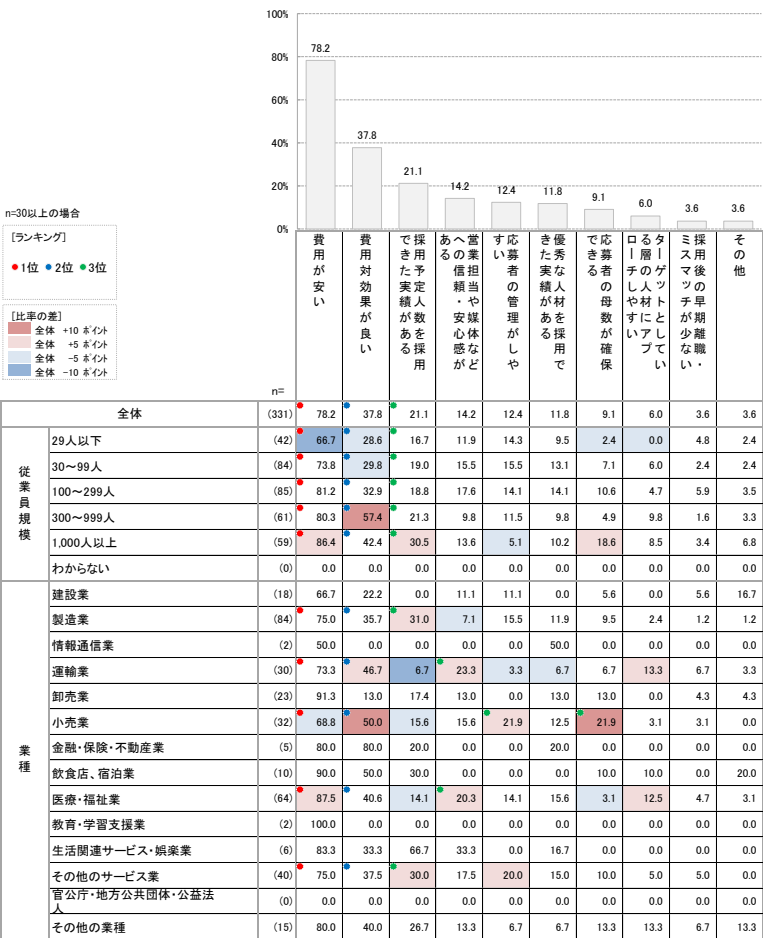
100%
80%
60%
40%
20%
0%

78.2
37.8
21.1
14.2
12.4
11.8
9.1
6.0
3.6
3.6

n=30以上の場合

［ランキング］
●1位 ●2位 ●3位

［比率の差］
全体 +10 ポイント
全体 +5 ポイント
全体 −5 ポイント
全体 −10 ポイント

| | | n= | 費用が安い | 費用対効果が良い | 採用予定人数を採用できた実績がある | 営業担当や媒体などへの信頼・安心感がある | 応募者の管理がしやすい | 優秀な人材を採用できた実績がある | 応募者の母数が確保できる | ターゲットとしている層の人材にアプローチしやすい | 採用後の早期離職・ミスマッチが少ない | その他 |
|---|---|---|---|---|---|---|---|---|---|---|---|---|
| 全体 | | (331) | 78.2 | 37.8 | 21.1 | 14.2 | 12.4 | 11.8 | 9.1 | 6.0 | 3.6 | 3.6 |
| 従業員規模 | 29人以下 | (42) | 66.7 | 28.6 | 16.7 | 11.9 | 14.3 | 9.5 | 2.4 | 0.0 | 4.8 | 2.4 |
| | 30〜99人 | (84) | 73.8 | 29.8 | 19.0 | 15.5 | 15.5 | 13.1 | 7.1 | 6.0 | 2.4 | 2.4 |
| | 100〜299人 | (85) | 81.2 | 32.9 | 18.8 | 17.6 | 14.1 | 14.1 | 10.6 | 4.7 | 5.9 | 3.5 |
| | 300〜999人 | (61) | 80.3 | 57.4 | 21.3 | 9.8 | 11.5 | 9.8 | 4.9 | 9.8 | 1.6 | 3.3 |
| | 1,000人以上 | (59) | 86.4 | 42.4 | 30.5 | 13.6 | 5.1 | 10.2 | 18.6 | 8.5 | 3.4 | 6.8 |
| | わからない | (0) | 0.0 | 0.0 | 0.0 | 0.0 | 0.0 | 0.0 | 0.0 | 0.0 | 0.0 | 0.0 |
| 業種 | 建設業 | (18) | 66.7 | 22.2 | 0.0 | 11.1 | 11.1 | 0.0 | 5.6 | 0.0 | 5.6 | 16.7 |
| | 製造業 | (84) | 75.0 | 35.7 | 31.0 | 7.1 | 15.5 | 11.9 | 9.5 | 2.4 | 1.2 | 1.2 |
| | 情報通信業 | (2) | 50.0 | 0.0 | 0.0 | 0.0 | 0.0 | 50.0 | 0.0 | 0.0 | 0.0 | 0.0 |
| | 運輸業 | (30) | 73.3 | 46.7 | 6.7 | 23.3 | 3.3 | 6.7 | 6.7 | 13.3 | 6.7 | 3.3 |
| | 卸売業 | (23) | 91.3 | 13.0 | 17.4 | 13.0 | 0.0 | 13.0 | 13.0 | 0.0 | 4.3 | 4.3 |
| | 小売業 | (32) | 68.8 | 50.0 | 15.6 | 15.6 | 21.9 | 12.5 | 21.9 | 3.1 | 3.1 | 0.0 |
| | 金融・保険・不動産業 | (5) | 80.0 | 80.0 | 20.0 | 0.0 | 0.0 | 20.0 | 0.0 | 0.0 | 0.0 | 0.0 |
| | 飲食店、宿泊業 | (10) | 90.0 | 50.0 | 30.0 | 0.0 | 0.0 | 0.0 | 10.0 | 10.0 | 0.0 | 20.0 |
| | 医療・福祉業 | (64) | 87.5 | 40.6 | 14.1 | 20.3 | 14.1 | 15.6 | 3.1 | 12.5 | 4.7 | 3.1 |
| | 教育・学習支援業 | (2) | 100.0 | 0.0 | 0.0 | 0.0 | 0.0 | 0.0 | 0.0 | 0.0 | 0.0 | 0.0 |
| | 生活関連サービス・娯楽業 | (6) | 83.3 | 33.3 | 66.7 | 33.3 | 0.0 | 16.7 | 0.0 | 0.0 | 0.0 | 0.0 |
| | その他のサービス業 | (40) | 75.0 | 37.5 | 30.0 | 17.5 | 20.0 | 15.0 | 10.0 | 5.0 | 5.0 | 0.0 |
| | 官公庁・地方公共団体・公益法人 | (0) | 0.0 | 0.0 | 0.0 | 0.0 | 0.0 | 0.0 | 0.0 | 0.0 | 0.0 | 0.0 |
| | その他の業種 | (15) | 80.0 | 40.0 | 26.7 | 13.3 | 6.7 | 6.7 | 13.3 | 13.3 | 6.7 | 13.3 |